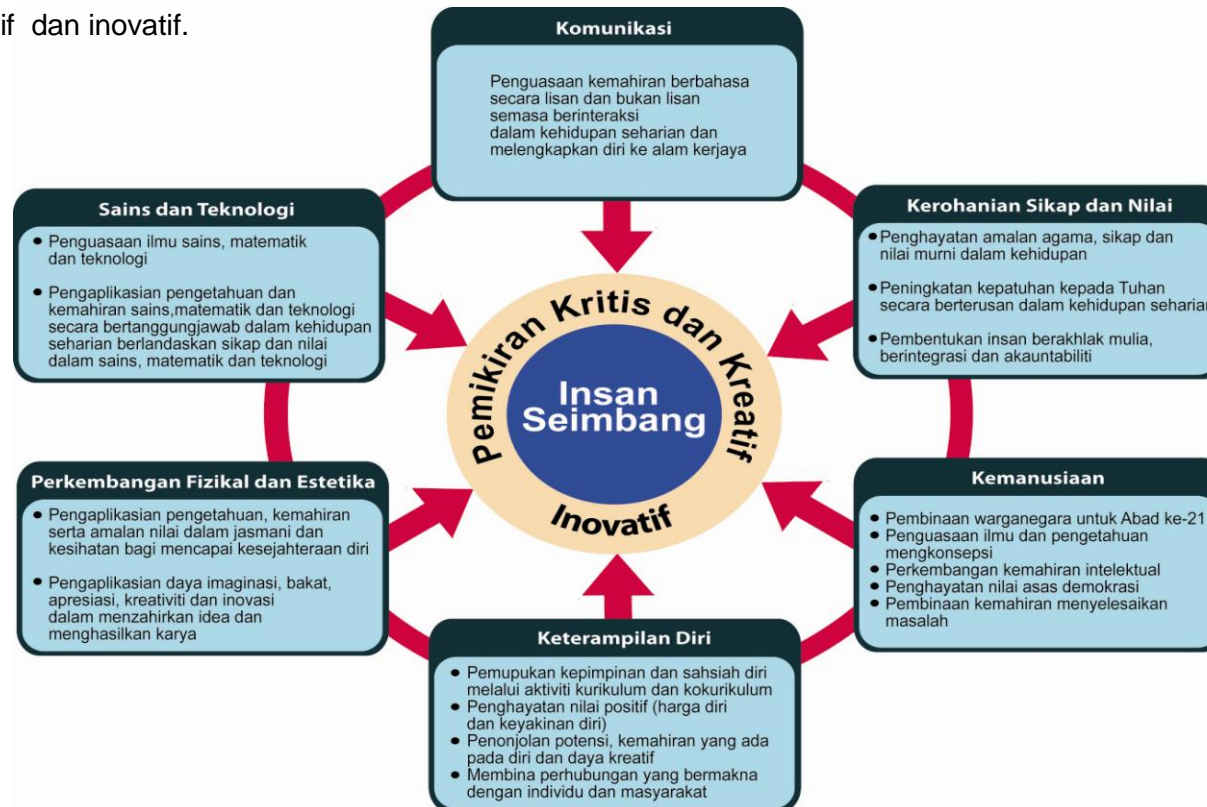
if dan inovatif.

Komunikasi

Penguasaan kemahiran berbahasa secara lisan dan bukan lisan semasa berinteraksi dalam kehidupan seharian dan melengkapkan diri ke alam kerjaya

Sains dan Teknologi

• Penguasaan ilmu sains, matematik dan teknologi

• Pengaplikasian pengetahuan dan kemahiran sains,matematik dan teknologi secara bertanggungjawab dalam kehidupan seharian berlandaskan sikap dan nilai dalam sains, matematik dan teknologi

Kerohanian Sikap dan Nilai

• Penghayatan amalan agama, sikap dan nilai murni dalam kehidupan

• Peningkatan kepatuhan kepada Tuhan secara berterusan dalam kehidupan seharian

• Pembentukan insan berakhlak mulia, berintegrasi dan akauntabiliti

Pemikiran Kritis dan Kreatif

Insan Seimbang

Inovatif

Perkembangan Fizikal dan Estetika

• Pengaplikasian pengetahuan, kemahiran serta amalan nilai dalam jasmani dan kesihatan bagi mencapai kesejahteraan diri

• Pengaplikasian daya imaginasi, bakat, apresiasi, kreativiti dan inovasi dalam menzahirkan idea dan menghasilkan karya

Kemanusiaan

• Pembinaan warganegara untuk Abad ke-21
• Penguasaan ilmu dan pengetahuan mengkonsepsi
• Perkembangan kemahiran intelektual
• Penghayatan nilai asas demokrasi
• Pembinaan kemahiran menyelesaikan masalah

Keterampilan Diri

• Pemupukan kepimpinan dan sahsiah diri melalui aktiviti kurikulum dan kokurikulum
• Penghayatan nilai positif (harga diri dan keyakinan diri)
• Penonjolan potensi, kemahiran yang ada pada diri dan daya kreatif
• Membina perhubungan yang bermakna dengan individu dan masyarakat